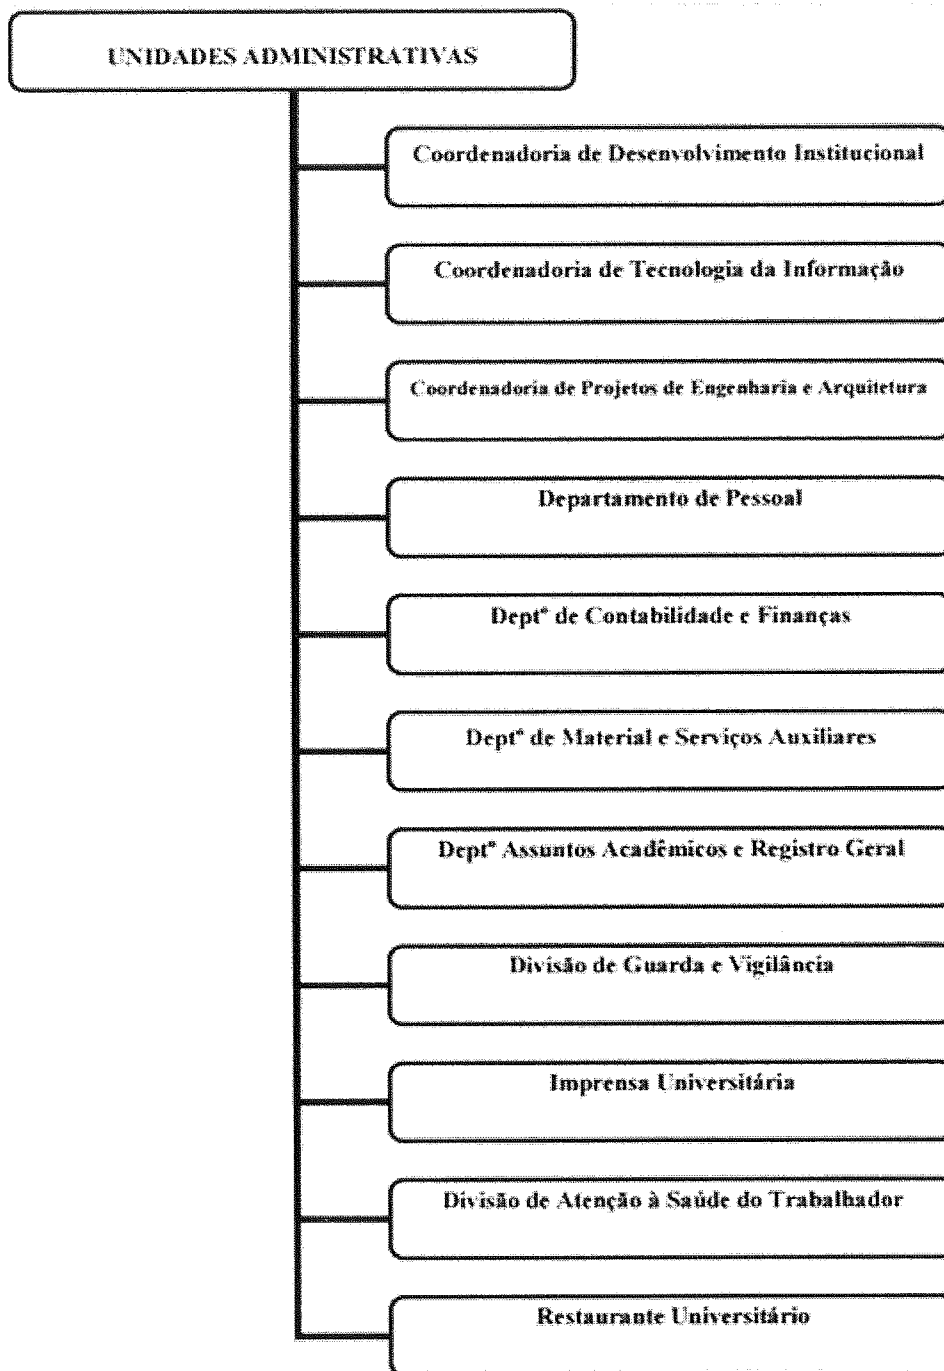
UNIDADES ADMINISTRATIVAS

Coordenadoria de Desenvolvimento Institucional

Coordenadoria de Tecnologia da Informação

Coordenadoria de Projetos de Engenharia e Arquitetura

Departamento de Pessoal

Deptº de Contabilidade e Finanças

Deptº de Material e Serviços Auxiliares

Deptº Assuntos Acadêmicos e Registro Geral

Divisão de Guarda e Vigilância

Imprensa Universitária

Divisão de Atenção à Saúde do Trabalhador

Restaurante Universitário